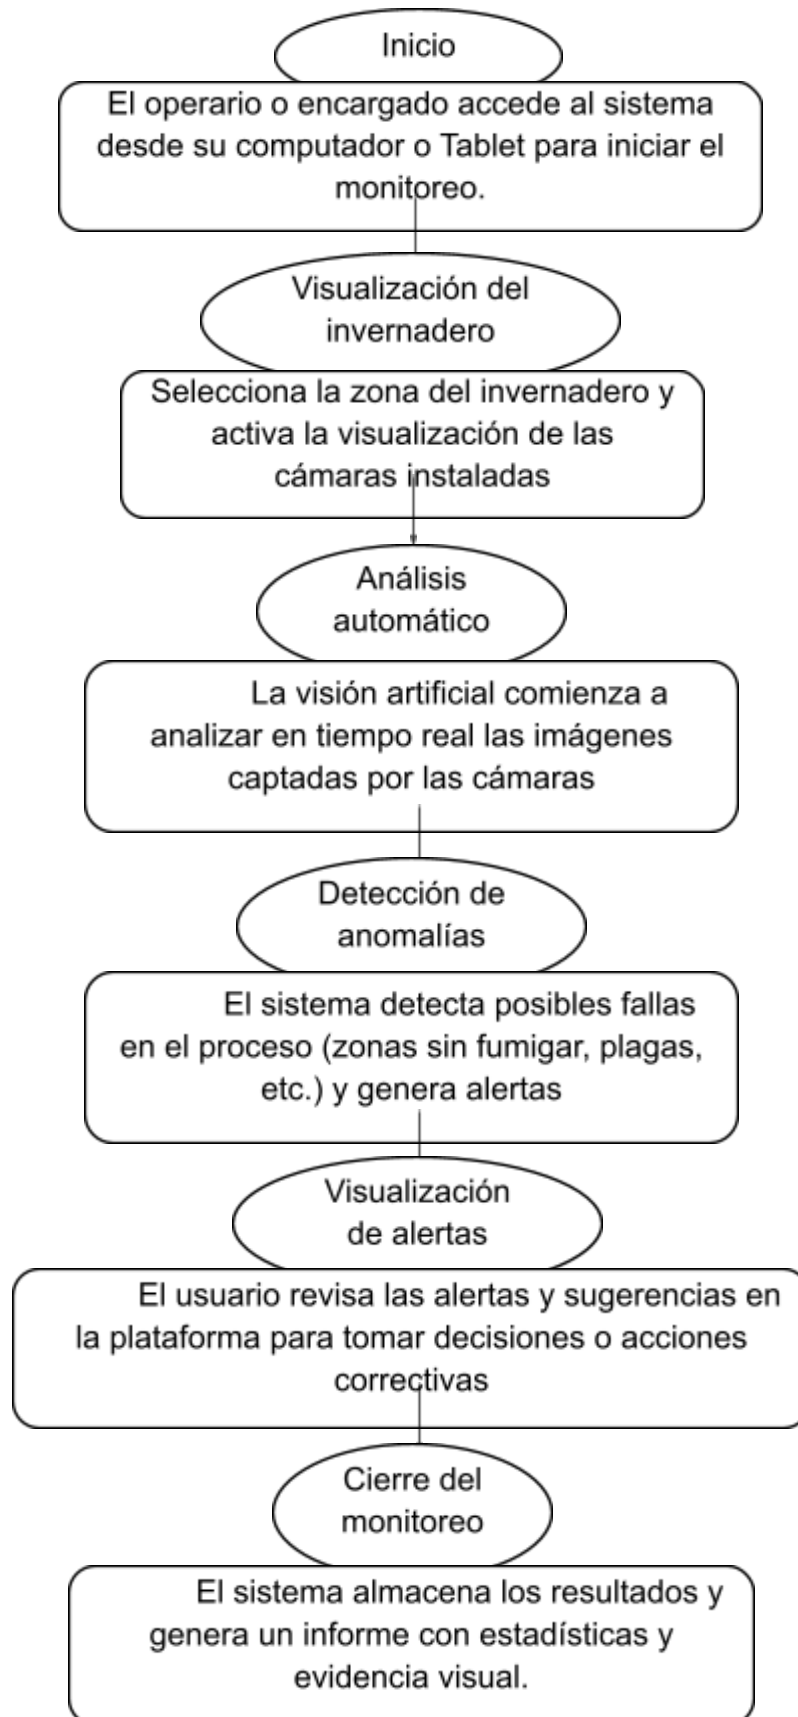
Inicio

El operario o encargado accede al sistema desde su computador o Tablet para iniciar el monitoreo.

Visualización del invernadero

Selecciona la zona del invernadero y activa la visualización de las cámaras instaladas

Análisis automático

La visión artificial comienza a analizar en tiempo real las imágenes captadas por las cámaras

Detección de anomalías

El sistema detecta posibles fallas en el proceso (zonas sin fumigar, plagas, etc.) y genera alertas

Visualización de alertas

El usuario revisa las alertas y sugerencias en la plataforma para tomar decisiones o acciones correctivas

Cierre del monitoreo

El sistema almacena los resultados y genera un informe con estadísticas y evidencia visual.